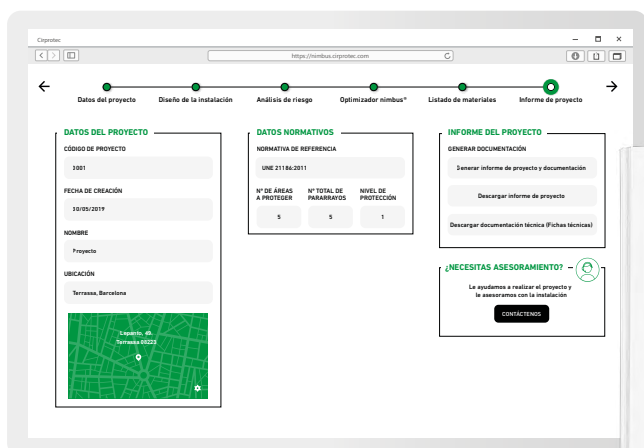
Cirprotec

https://nimbus.cirprotec.com

Datos del proyecto
Diseño de la instalación
Análisis de riesgo
Optimizador nimbus®
Listado de materiales
Informe de proyecto

DATOS DEL PROYECTO
CÓDIGO DE PROYECTO
3001
FECHA DE CREACIÓN
30/05/2019
NOMBRE
Proyecto
UBICACIÓN
Terrassa, Barcelona

Lepanto, 49,
Terrassa 08223

DATOS NORMATIVOS
NORMATIVA DE REFERENCIA
UNE 21186:2011

| Nº DE ÁREAS A PROTEGER | Nº TOTAL DE PARARRAYOS | NIVEL DE PROTECCIÓN |
|---|---|---|
| 5 | 5 | 1 |

INFORME DEL PROYECTO
GENERAR DOCUMENTACIÓN
Generar informe de proyecto y documentación
Descargar informe de proyecto
Descargar documentación técnica (Fichas técnicas)

¿NECESITAS ASESORAMIENTO?
Le ayudamos a realizar el proyecto y le asesoramos con la instalación
CONTÁCTENOS